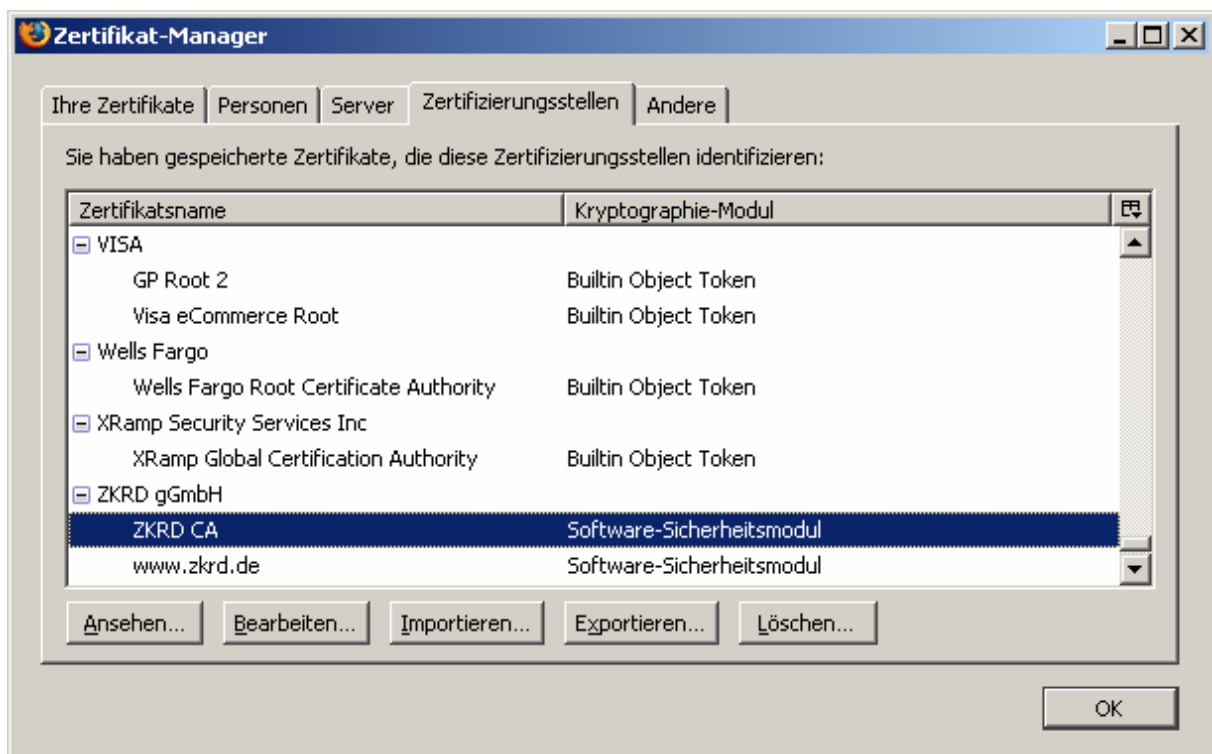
Zertifikat-Manager

Ihre Zertifikate | Personen | Server | Zertifizierungsstellen | Andere

Sie haben gespeicherte Zertifikate, die diese Zertifizierungsstellen identifizieren:

| Zertifikatsname | Kryptographie-Modul |
|---|---|
| VISA | |
| GP Root 2 | Builtin Object Token |
| Visa eCommerce Root | Builtin Object Token |
| Wells Fargo | |
| Wells Fargo Root Certificate Authority | Builtin Object Token |
| XRamp Security Services Inc | |
| XRamp Global Certification Authority | Builtin Object Token |
| ZKRD gGmbH | |
| ZKRD CA | Software-Sicherheitsmodul |
| www.zkrd.de | Software-Sicherheitsmodul |

Ansehen... Bearbeiten... Importieren... Exportieren... Löschen...

OK